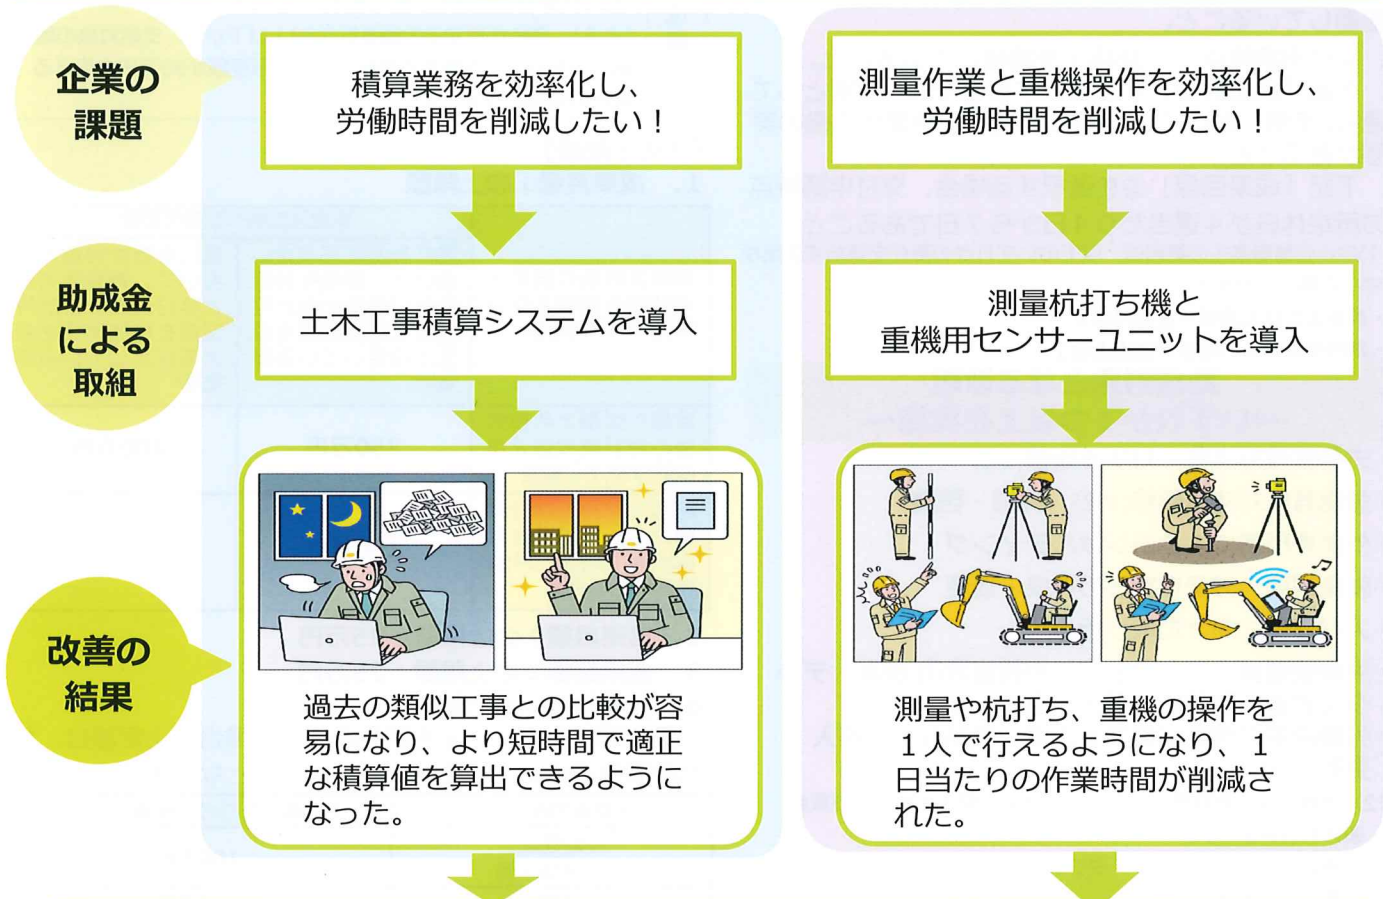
企業の課題

積算業務を効率化し、
労働時間を削減したい！

測量作業と重機操作を効率化し、
労働時間を削減したい！

助成金による取組

土木工事積算システムを導入

測量杭打ち機と
重機用センサーユニットを導入

改善の結果

過去の類似工事との比較が容易になり、より短時間で適正な積算値を算出できるようになった。

測量や杭打ち、重機の操作を１人で行えるようになり、１日当たりの作業時間が削減された。